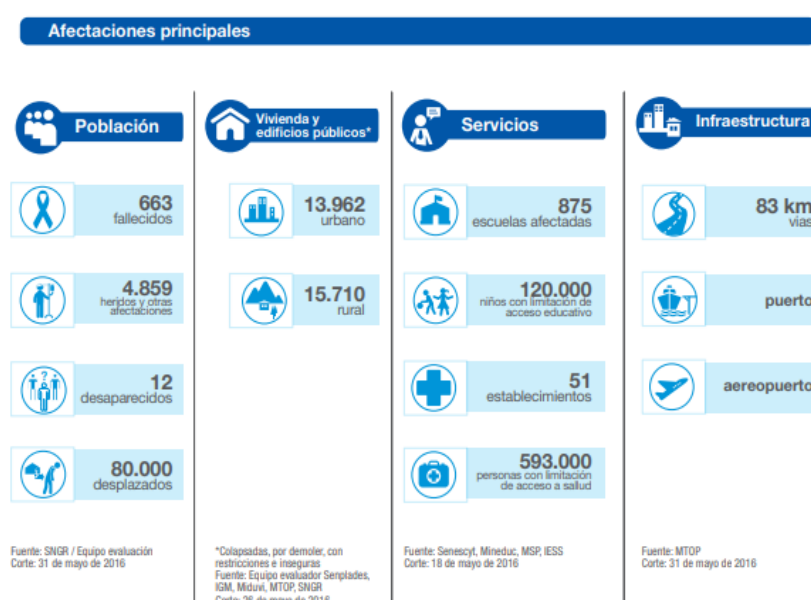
Afectaciones principales

Población

663
fallecidos

4.859
heridos y otras afectaciones

12
desaparecidos

80.000
desplazados

Fuente: SNGR / Equipo evaluación
Corte: 31 de mayo de 2016

Vivienda y edificios públicos*

13.962
urbano

15.710
rural

*Colapsadas, por demoler, con restricciones e inseguras
Fuente: Equipo evaluador Senplades, IGM, Miduvi, MTOP, SNGR
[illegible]

Servicios

875
escuelas afectadas

120.000
niños con limitación de acceso educativo

51
establecimientos

593.000
personas con limitación de acceso a salud

Fuente: Senescyt, Mineduc, MSP, IESS
Corte: 18 de mayo de 2016

Infraestructura

83 km
vías

puerto

aeropuerto

Fuente: MTOP
Corte: 31 de mayo de 2016